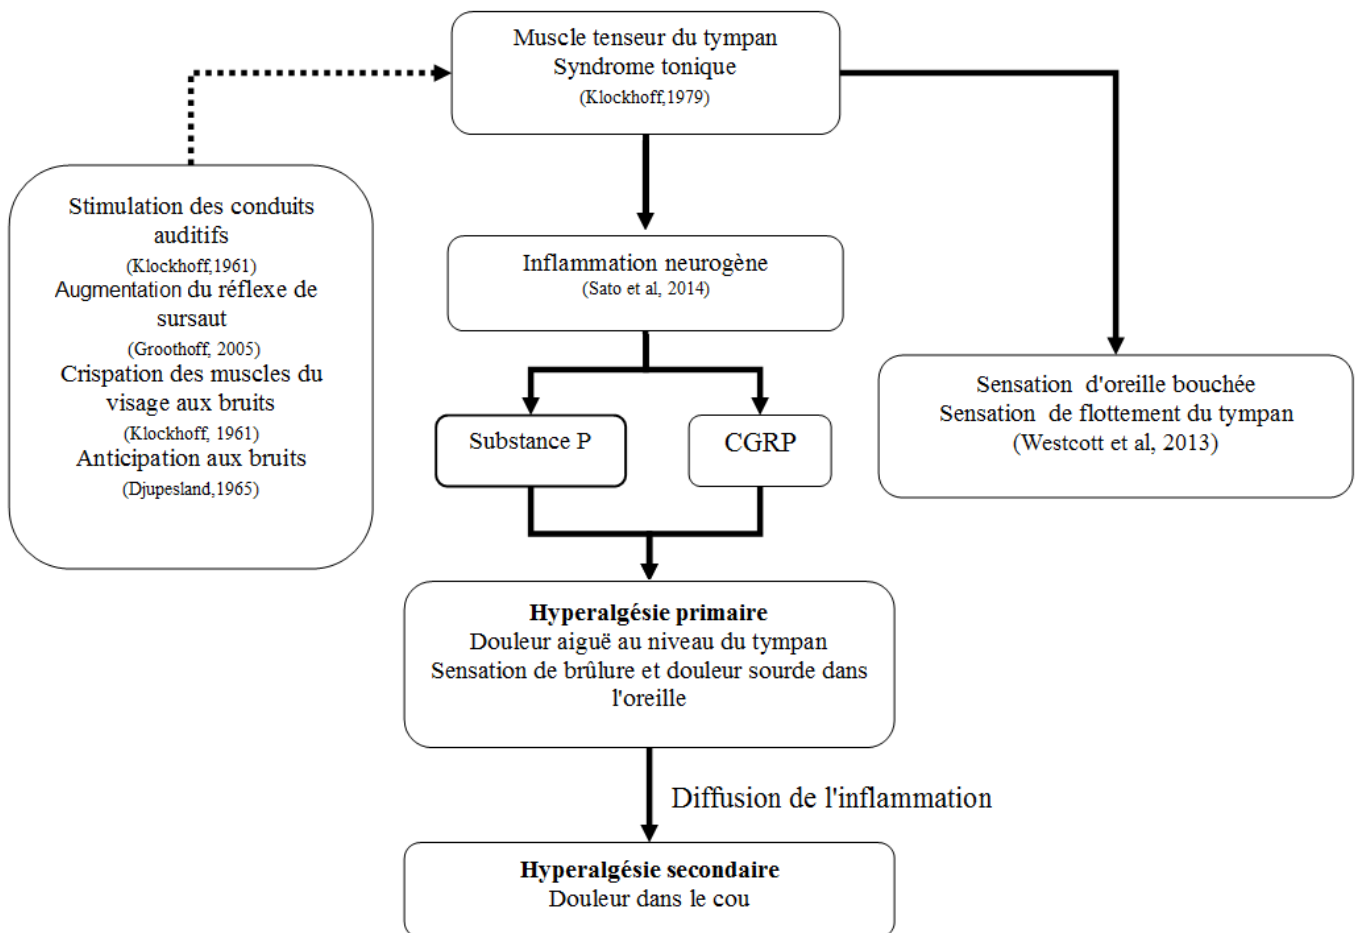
Muscle tenseur du tympan
Syndrome tonique
(Klockhoff,1979)

Stimulation des conduits auditifs
(Klockhoff,1961)
Augmentation du réflexe de sursaut
(Groothoff, 2005)
Crispation des muscles du visage aux bruits
(Klockhoff, 1961)
Anticipation aux bruits
(Djupesland,1965)

Inflammation neurogène
(Sato et al, 2014)

Sensation d'oreille bouchée
Sensation de flottement du tympan
(Westcott et al, 2013)

Substance P

CGRP

**Hyperalgésie primaire**
Douleur aiguë au niveau du tympan
Sensation de brûlure et douleur sourde dans l'oreille

Diffusion de l'inflammation

**Hyperalgésie secondaire**
Douleur dans le cou